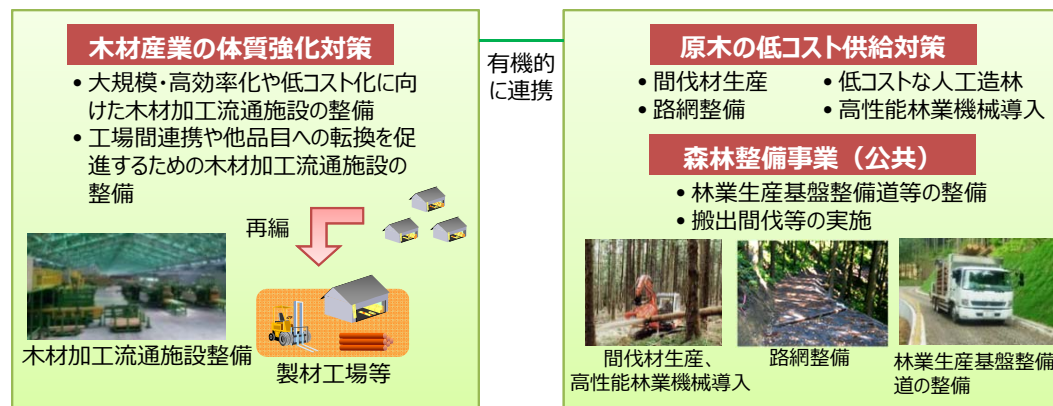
木材産業の体質強化対策

• 大規模・高効率化や低コスト化に向けた木材加工流通施設の整備
• 工場間連携や他品目への転換を促進するための木材加工流通施設の整備

再編

木材加工流通施設整備

製材工場等

有機的に連携

原木の低コスト供給対策

• 間伐材生産
• 路網整備
• 低コストな人工造林
• 高性能林業機械導入

森林整備事業（公共）

• 林業生産基盤整備道等の整備
• 搬出間伐等の実施

間伐材生産、高性能林業機械導入

路網整備

林業生産基盤整備道の整備